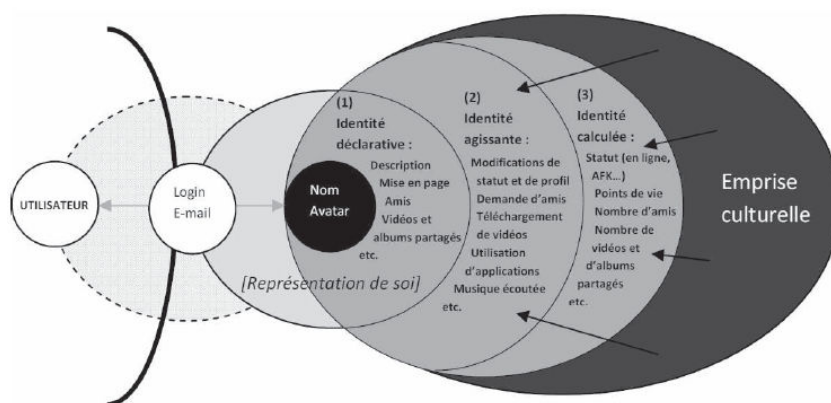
UTILISATEUR

Login
E-mail

Nom
Avatar

(1)
Identité déclarative :
Description
Mise en page
Amis
Vidéos et albums partagés
etc.

[Représentation de soi]

(2)
Identité agissante :
Modifications de statut et de profil
Demande d'amis
Téléchargement de vidéos
Utilisation d'applications
Musique écoutée
etc.

(3)
Identité calculée :
Statut (en ligne, AFK...)
Points de vie
Nombre d'amis
Nombre de vidéos et d'albums partagés
etc.

Emprise culturelle